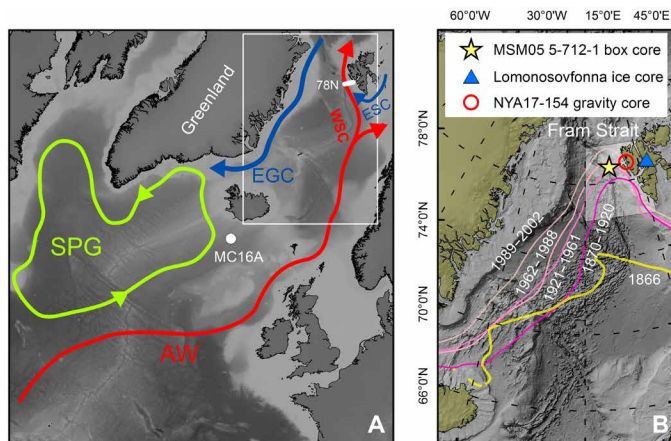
Greenland
78N
ESC
WSC
EGC
SPG
MC16A
AW
A

60°0'W 30°0'W 15°0'E 45°0'E
MSM05 5-712-1 box core
Lomonosovfonna ice core
NYA17-154 gravity core
Fram Strait
78°0'N
74°0'N
70°0'N
66°0'N
1989–2002
1962-1988
1921-1961
1870-1920
1866
B